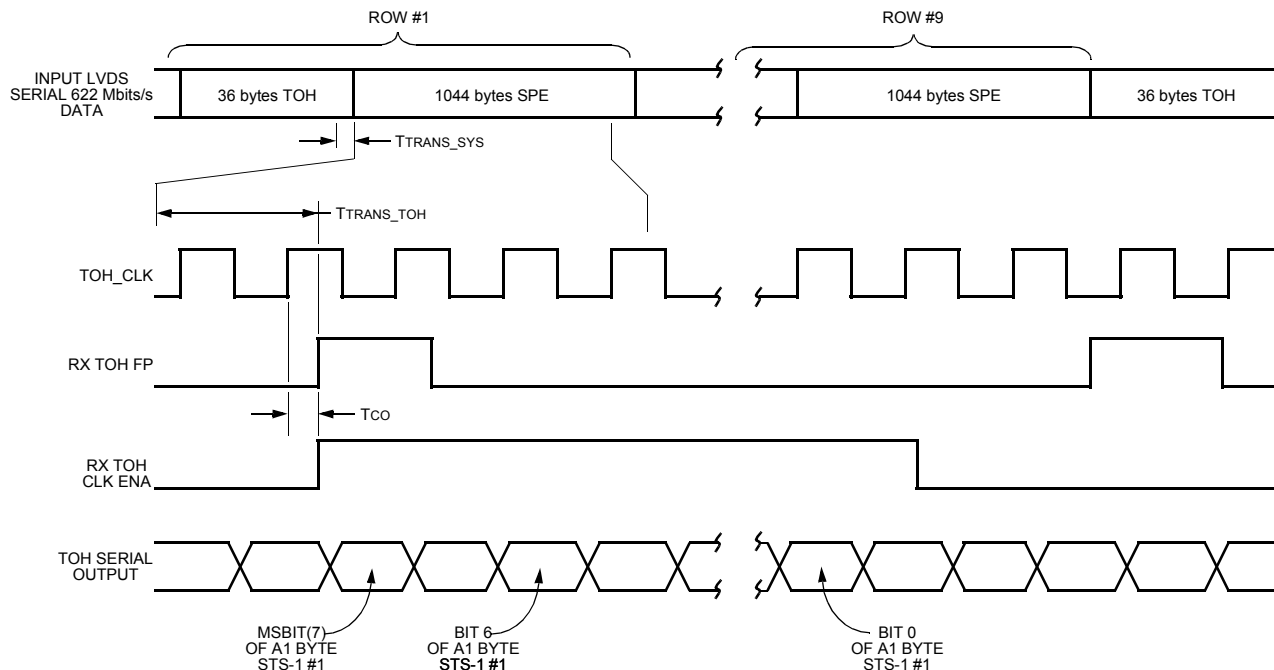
ROW #1

ROW #9

INPUT LVDS SERIAL 622 Mbits/s DATA

36 bytes TOH

1044 bytes SPE

1044 bytes SPE

36 bytes TOH

$T_{TRANS\_SYS}$

$T_{TRANS\_TOH}$

TOH_CLK

RX TOH FP

$T_{CO}$

RX TOH CLK ENA

TOH SERIAL OUTPUT

MSBIT(7) OF A1 BYTE STS-1 #1

BIT 6 OF A1 BYTE STS-1 #1

BIT 0 OF A1 BYTE STS-1 #1